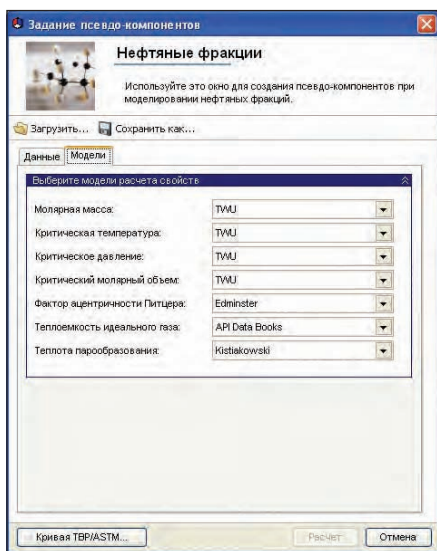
Задание псевдо-компонентов

Нефтяные фракции

Используйте это окно для создания псевдо-компонентов при моделировании нефтяных фракций.

Загрузить... Сохранить как...

Данные Модели

Выберите модели расчета свойств

| | |
|---|---|
| Молярная масса: | TWU |
| Критическая температура: | TWU |
| Критическое давление: | TWU |
| Критический молярный объем: | TWU |
| Фактор ацентричности Питцера: | Edminster |
| Теплоемкость идеального газа: | API Data Books |
| Теплота парообразования: | Kistiakowski |

Кривая TBP/ASTM... Расчет Отмена